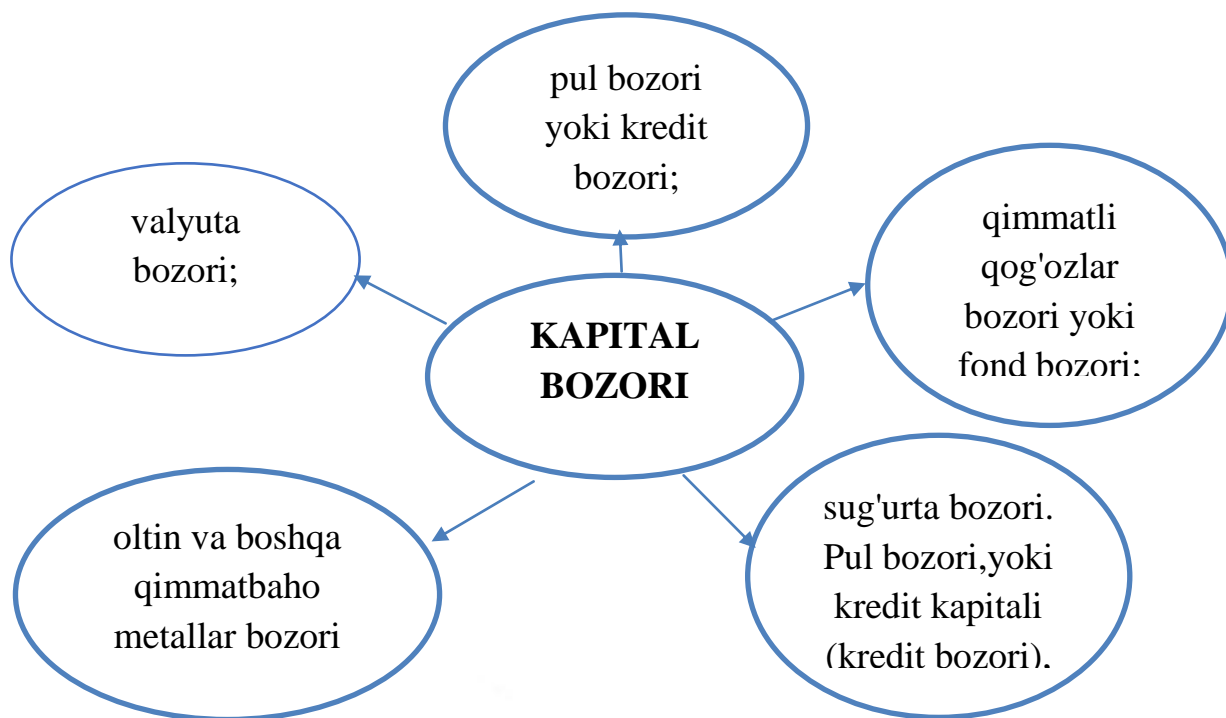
pul bozori yoki kredit bozori;

valyuta bozori;

KAPITAL BOZORI

qimmatli qog'ozlar bozori yoki fond bozori;

oltin va boshqa qimmatbaho metallar bozori

sug'urta bozori. Pul bozori,yoki kredit kapitali (kredit bozori).